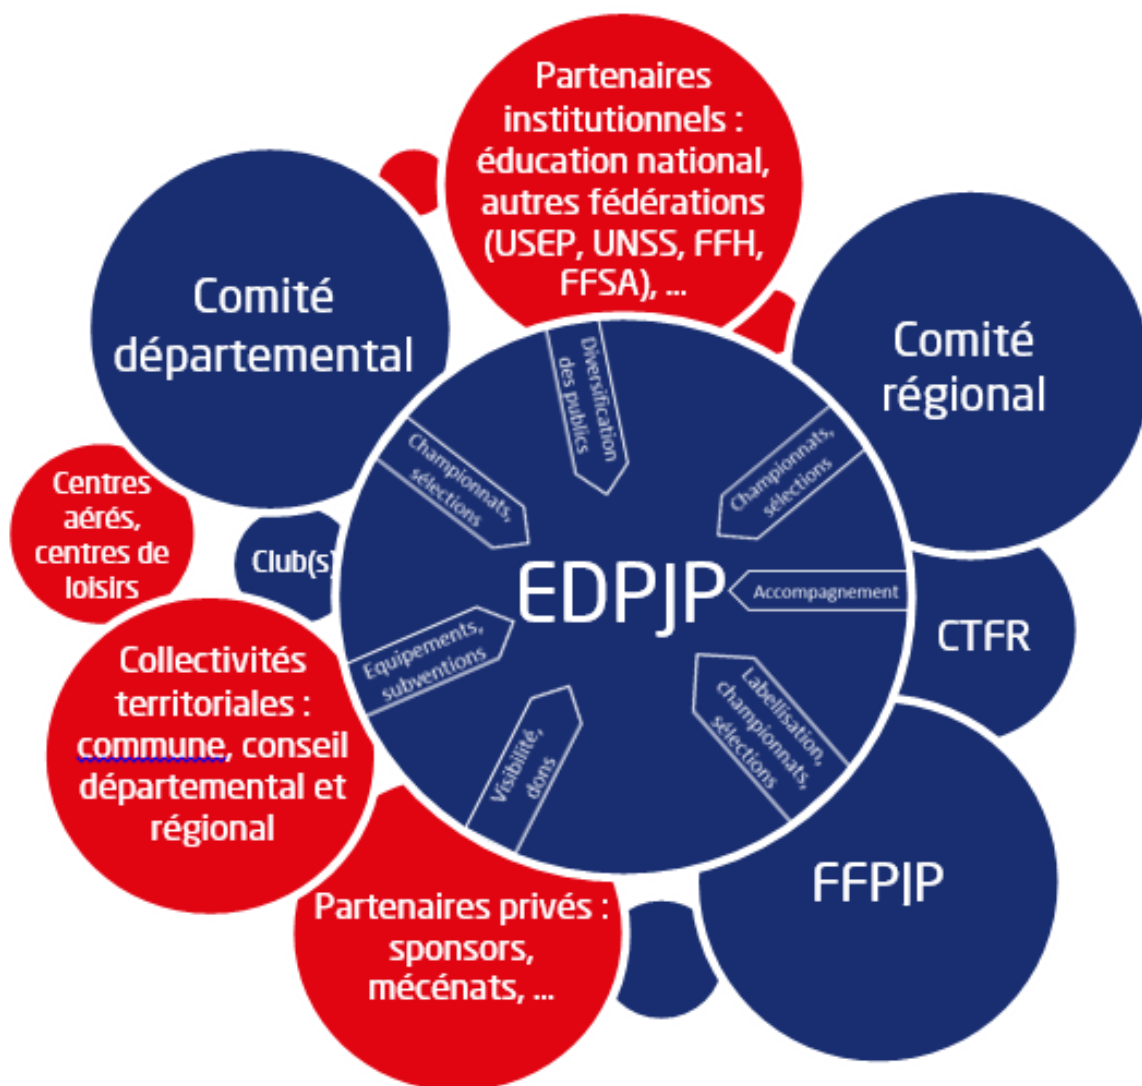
Partenaires institutionnels : éducation national, autres fédérations (USEP, UNSS, FFH, FFSA), ...

Comité départemental

Comité régional

Diversification des publics

Championnats, sélections

Championnats, sélections

Centres aérés, centres de loisirs

Club(s)

EDPJP

Accompagnement

CTFR

Equipements, subventions

Labellisation, championnats, sélections

Visibilité, dons

Collectivités territoriales : commune, conseil départemental et régional

FFPJP

Partenaires privés : sponsors, mécénats, ...